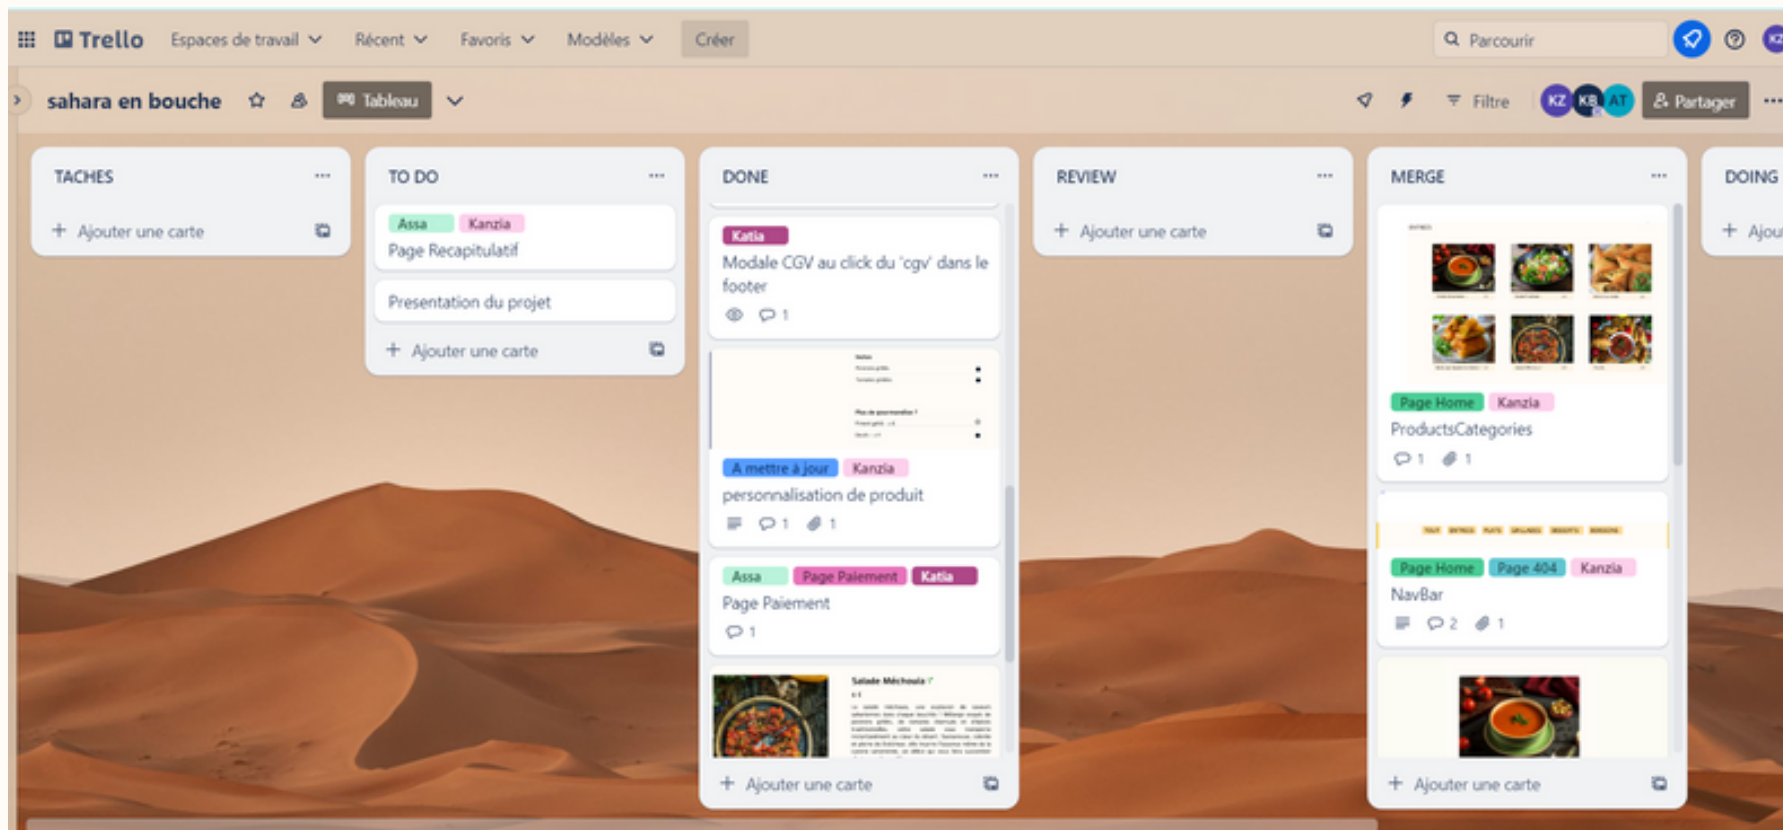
Trello Espaces de travail Récent Favoris Modèles Créer

Parcourir

sahara en bouche Tableau

Filtre KZ KB AT Partager

TACHES ...
+ Ajouter une carte

TO DO ...
Assa Kanzia
Page Recapitulatif
Presentation du projet
+ Ajouter une carte

DONE ...
Katia
Modale CGV au click du 'cgv' dans le footer
1
A mettre à jour Kanzia
personnalisation de produit
1 1
Assa Page Paiement Katia
Page Paiement
1
Salade Méchouia
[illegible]
+ Ajouter une carte

REVIEW ...
+ Ajouter une carte

MERGE ...
Page Home Kanzia
ProductsCategories
1 1
Page Home Page 404 Kanzia
NavBar
2 1
+ Ajouter une carte

DOING
+ Ajou